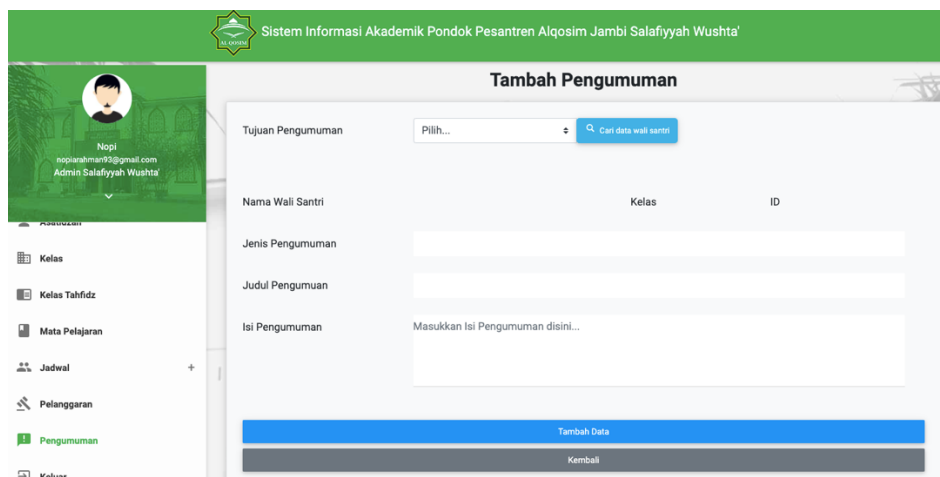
AL QOSIM

Sistem Informasi Akademik Pondok Pesantren Alqosim Jambi Salafiyyah Wushta'

Nopi
nopiarahman93@gmail.com
Admin Salafiyyah Wushta'

Asatidzah

Kelas

Kelas Tahfidz

Mata Pelajaran

Jadwal +

Pelanggaran

Pengumuman

Keluar

Tambah Pengumuman

Tujuan Pengumuman

Pilih...

Cari data wali santri

Nama Wali Santri

Kelas

ID

Jenis Pengumuman

Judul Pengumuan

Isi Pengumuman

Masukkan Isi Pengumuman disini...

Tambah Data

Kembali